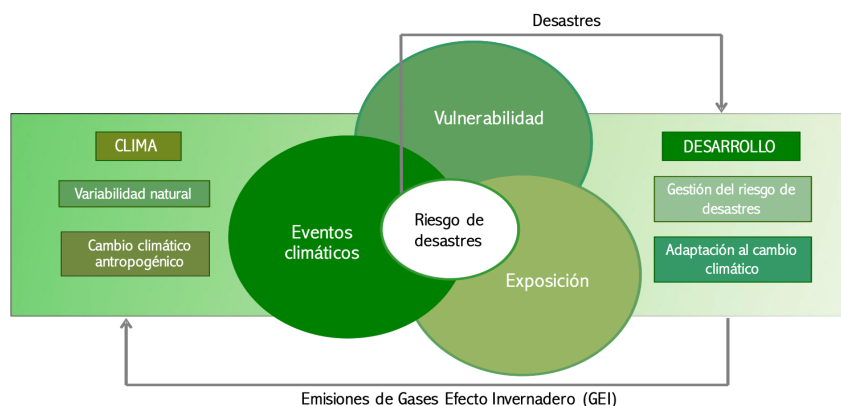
Desastres

CLIMA

Variabilidad natural

Cambio climático antropogénico

Vulnerabilidad

Eventos climáticos

Riesgo de desastres

Exposición

DESARROLLO

Gestión del riesgo de desastres

Adaptación al cambio climático

Emisiones de Gases Efecto Invernadero (GEI)